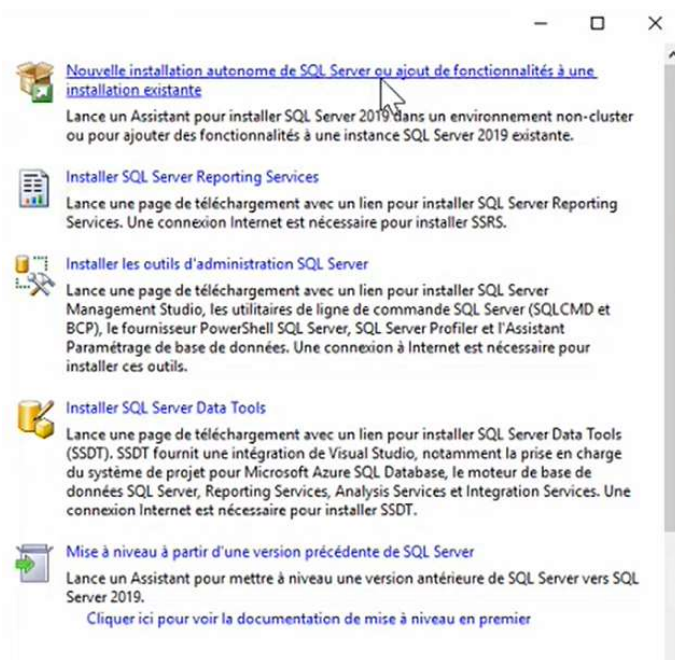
Nouvelle installation autonome de SQL Server ou ajout de fonctionnalités à une installation existante

Lance un Assistant pour installer SQL Server 2019 dans un environnement non-cluster ou pour ajouter des fonctionnalités à une instance SQL Server 2019 existante.

Installer SQL Server Reporting Services

Lance une page de téléchargement avec un lien pour installer SQL Server Reporting Services. Une connexion Internet est nécessaire pour installer SSRS.

Installer les outils d'administration SQL Server

Lance une page de téléchargement avec un lien pour installer SQL Server Management Studio, les utilitaires de ligne de commande SQL Server (SQLCMD et BCP), le fournisseur PowerShell SQL Server, SQL Server Profiler et l'Assistant Paramétrage de base de données. Une connexion à Internet est nécessaire pour installer ces outils.

Installer SQL Server Data Tools

Lance une page de téléchargement avec un lien pour installer SQL Server Data Tools (SSDT). SSDT fournit une intégration de Visual Studio, notamment la prise en charge du système de projet pour Microsoft Azure SQL Database, le moteur de base de données SQL Server, Reporting Services, Analysis Services et Integration Services. Une connexion Internet est nécessaire pour installer SSDT.

Mise à niveau à partir d'une version précédente de SQL Server

Lance un Assistant pour mettre à niveau une version antérieure de SQL Server vers SQL Server 2019.

Cliquer ici pour voir la documentation de mise à niveau en premier